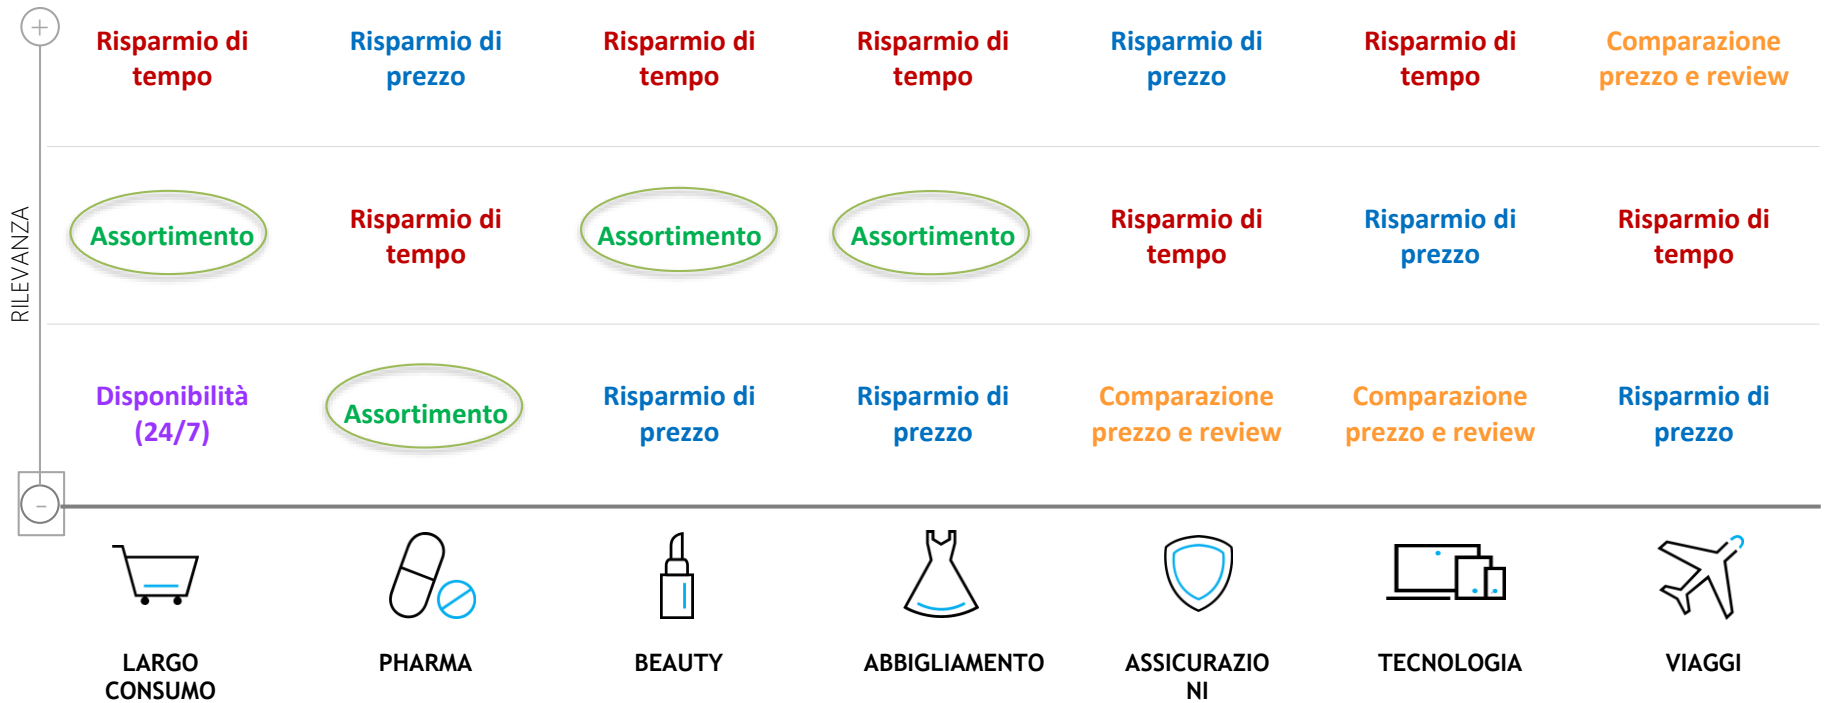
+

RILEVANZA

-

| LARGO CONSUMO | PHARMA | BEAUTY | ABBIGLIAMENTO | ASSICURAZIONI | TECNOLOGIA | VIAGGI |
|---|---|---|---|---|---|---|
| Risparmio di tempo | Risparmio di prezzo | Risparmio di tempo | Risparmio di tempo | Risparmio di prezzo | Risparmio di tempo | Comparazione prezzo e review |
| Assortimento | Risparmio di tempo | Assortimento | Assortimento | Risparmio di tempo | Risparmio di prezzo | Risparmio di tempo |
| Disponibilità (24/7) | Assortimento | Risparmio di prezzo | Risparmio di prezzo | Comparazione prezzo e review | Comparazione prezzo e review | Risparmio di prezzo |